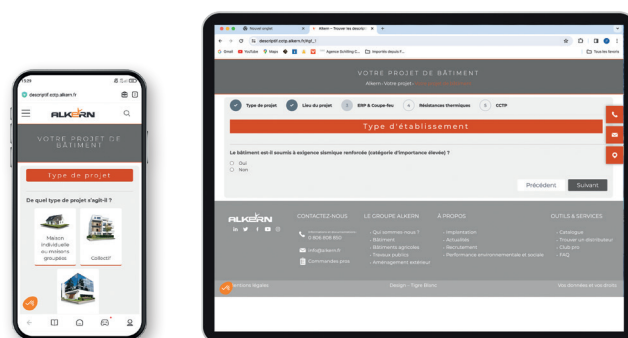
13:25

descriptif.cctp.alkern.fr

ALKERN

VOTRE PROJET DE BÂTIMENT

type de projet

De quel type de projet s'agit-il ?

Maison individuelle ou maisons groupées

Collectif

Nouvel onglet

Alkern - Trouver les descripti

descriptif.cctp.alkern.fr/sgl_/

Gmail YouTube Maps Agence Scribing C... Importés depuis F... Tous les favoris

VOTRE PROJET DE BÂTIMENT

Alkern / Votre projet

Type de projet

Lieu du projet

3 ERP & Coupe-feu

4 Résistances thermiques

5 CCTP

Type d'établissement

Le bâtiment est-il soumis à exigence sismique renforcée (catégorie d'importance élevée) ?

Oui

Non

Précédent

Suivant

ALKERN

CONTACTEZ-NOUS

0 806 808 850

info@alkern.fr

Commandes pros

LE GROUPE ALKERN

- Qui sommes-nous ?
- Bâtiment
- Bâtiments agricoles
- Travaux publics
- Aménagement extérieur

À PROPOS

- Implantation
- Actualités
- Recrutement
- Performance environnementale et sociale

OUTILS & SERVICES

- Catalogue
- Trouver un distributeur
- Club pro
- FAQ

Mentions légales

Design - Tigre Blanc

Vos données et vos droits